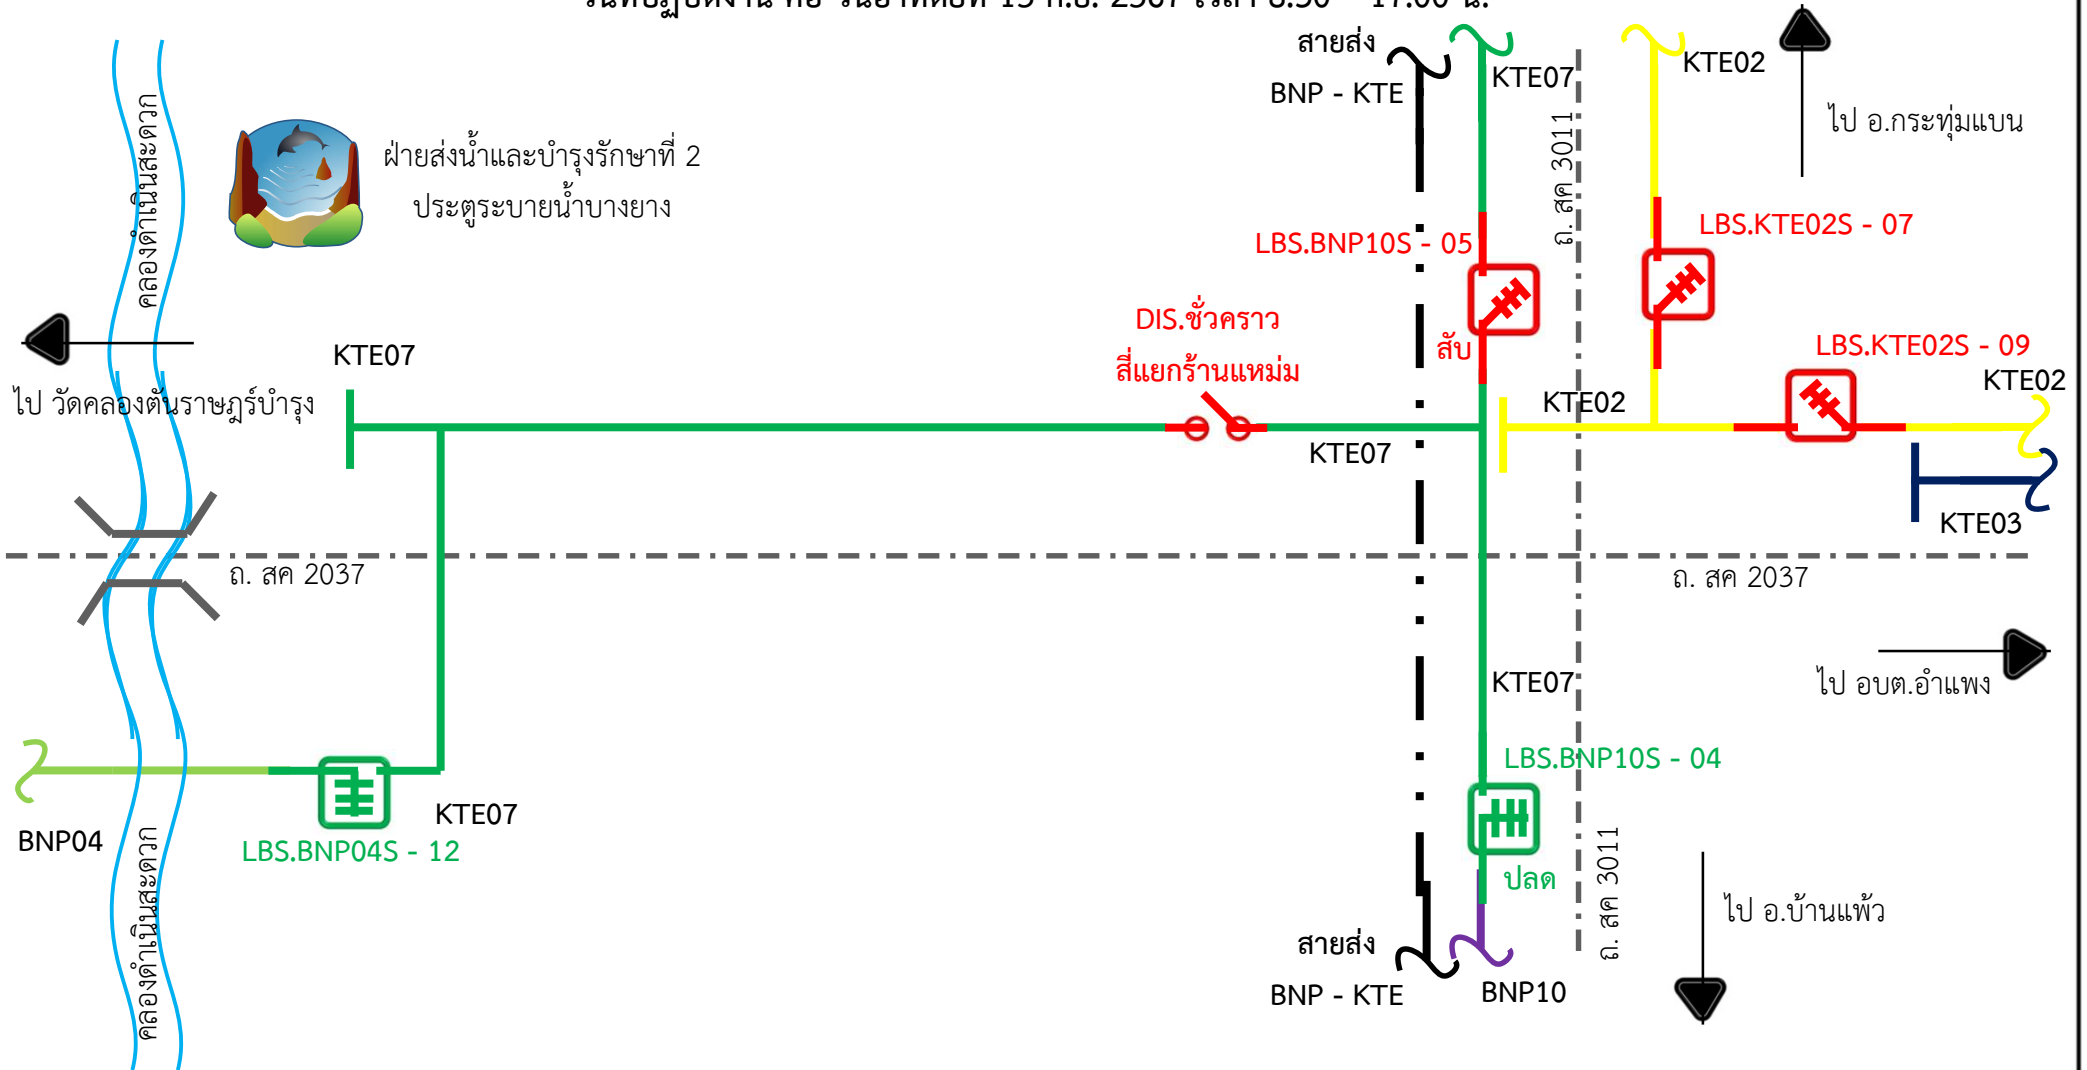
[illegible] 15 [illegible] 2567 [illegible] 8.30 - 17.00 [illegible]

คลองดำเนินสะดวก

ฝ่ายส่งน้ำและบำรุงรักษาที่ 2
ประตูระบายน้ำบางยาง

สายส่ง
BNP - KTE

KTE07

ถ. สค 3011

KTE02

ไป อ.กระทุ่มแบน

LBS.KTE02S - 07

LBS.BNP10S - 05

สับ

DIS.ชั่วคราว
สี่แยกร้านแหม่ม

LBS.KTE02S - 09

KTE02

ไป วัดคลองตันราษฎร์บำรุง

KTE07

KTE02

KTE07

KTE03

ถ. สค 2037

ถ. สค 2037

KTE07

ไป อบต.อำแพง

LBS.BNP10S - 04

BNP04

LBS.BNP04S - 12

KTE07

ปลด

ถ. สค 3011

ไป อ.บ้านแพ้ว

คลองดำเนินสะดวก

สายส่ง
BNP - KTE

BNP10